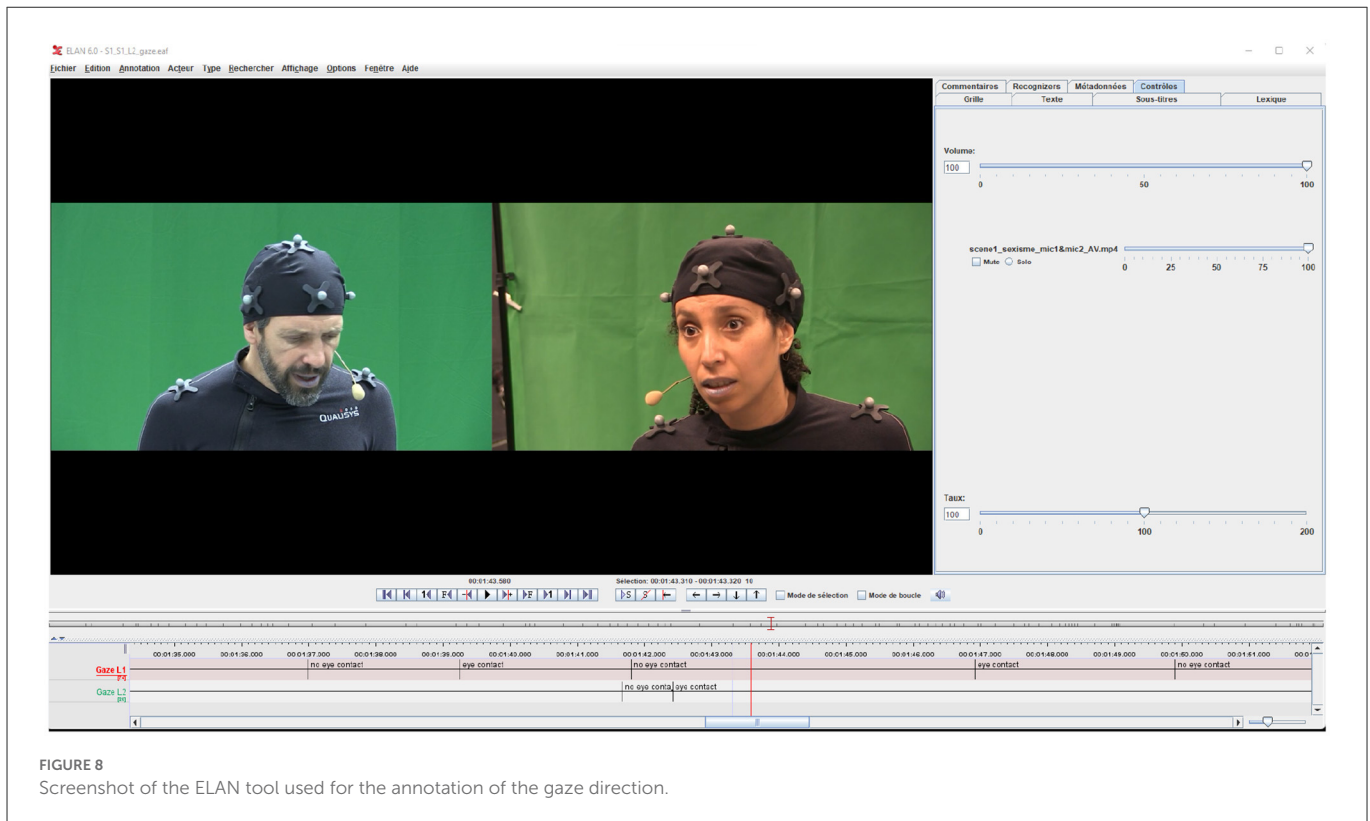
ELAN 6.0 - S1_S1_L2_gaze.eaf

Fichier Edition Annotation Acteur Type Rechercher Affichage Options Fenêtre Aide

Commentaires Recognizers Métadonnées Contrôles
Grille Texte Sous-titres Lexique

Volume:
100
0 50 100

scene1_sexisme_mic1&mic2_AV.mp4
Mute Solo
0 25 50 75 100

QUALISYS

Taux:
100
0 100 200

00:01:43.580
Sélection: 00:01:43.310 - 00:01:43.320 10

Mode de sélection Mode de boucle

00:01:35.000 00:01:36.000 00:01:37.000 00:01:38.000 00:01:39.000 00:01:40.000 00:01:41.000 00:01:42.000 00:01:43.000 00:01:44.000 00:01:45.000 00:01:46.000 00:01:47.000 00:01:48.000 00:01:49.000 00:01:50.000 00:01:51.000

Gaze L1 [4]
no eye contact
eye contact
no eye contact
eye contact
no eye contact

Gaze L2 [4]
no eye conta
eye contact

FIGURE 8
Screenshot of the ELAN tool used for the annotation of the gaze direction.